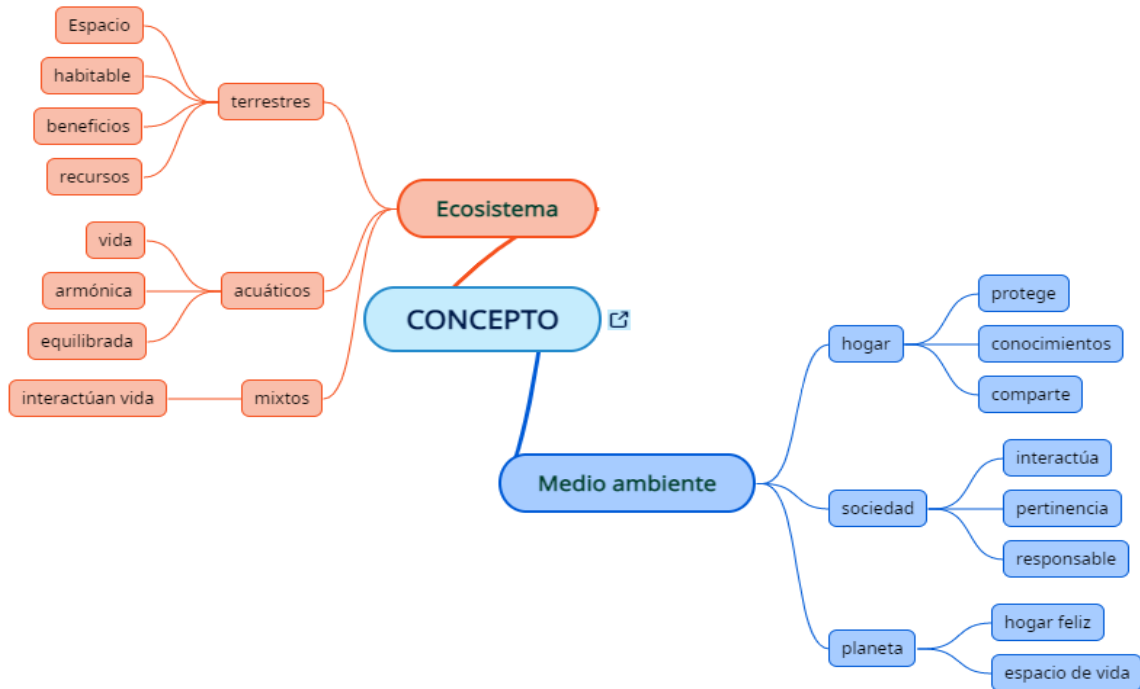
CONCEPTO

Ecosistema

terrestres
Espacio
habitable
beneficios
recursos

acuáticos
vida
armónica
equilibrada

mixtos
interactúan vida

Medio ambiente

hogar
protege
conocimientos
comparte

sociedad
interactúa
pertinencia
responsable

planeta
hogar feliz
espacio de vida